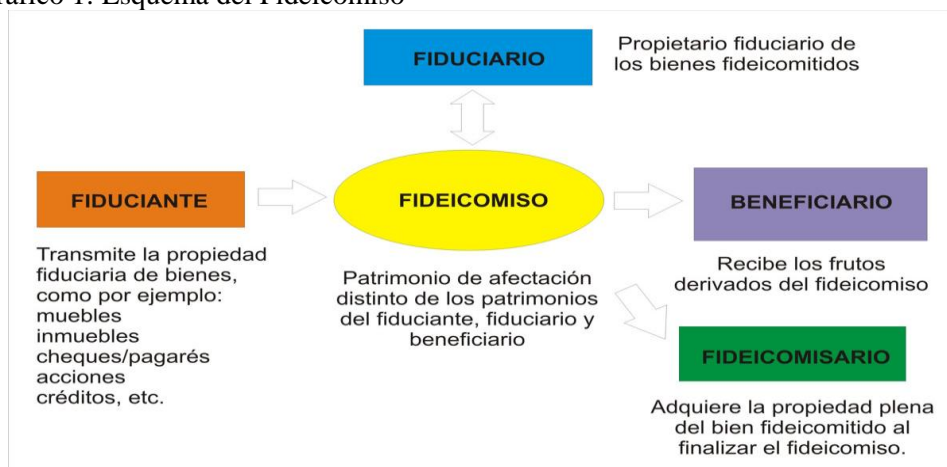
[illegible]áfico 1. Esquema del Fideicomiso

FIDUCIARIO

Propietario fiduciario de los bienes fideicomitidos

FIDUCIANTE

FIDEICOMISO

BENEFICIARIO

Transmite la propiedad fiduciaria de bienes, como por ejemplo:
muebles
inmuebles
cheques/pagarés
acciones
créditos, etc.

Patrimonio de afectación distinto de los patrimonios del fiduciante, fiduciario y beneficiario

Recibe los frutos derivados del fideicomiso

FIDEICOMISARIO

Adquiere la propiedad plena del bien fideicomitido al finalizar el fideicomiso.